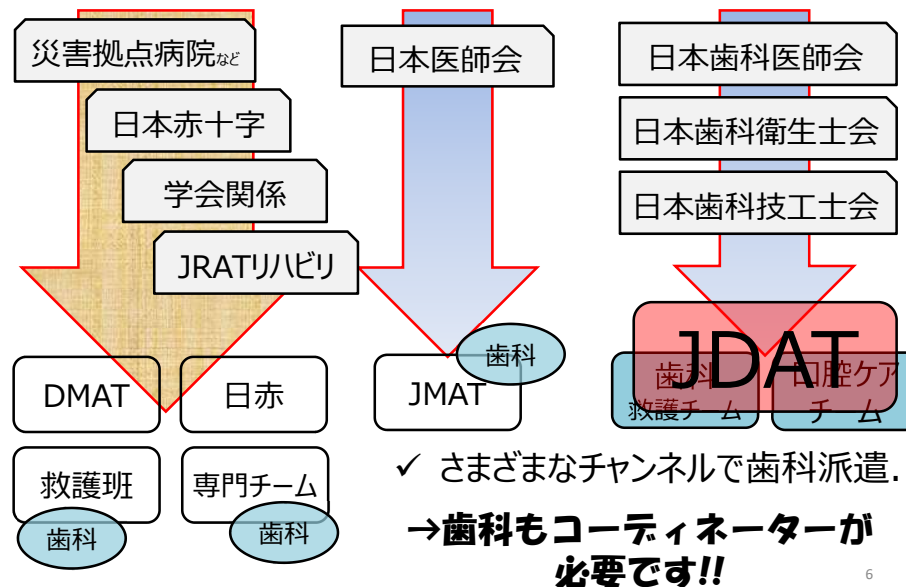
災害拠点病院など

日本赤十字

学会関係

JRATリハビリ

日本医師会

日本歯科医師会

日本歯科衛生士会

日本歯科技工士会

JDAT

DMAT

日赤

JMAT

歯科

歯科救護チーム

口腔ケアチーム

救護班

歯科

専門チーム

歯科

✓ さまざまなチャンネルで歯科派遣.

→歯科もコーディネーターが必要です!!

6